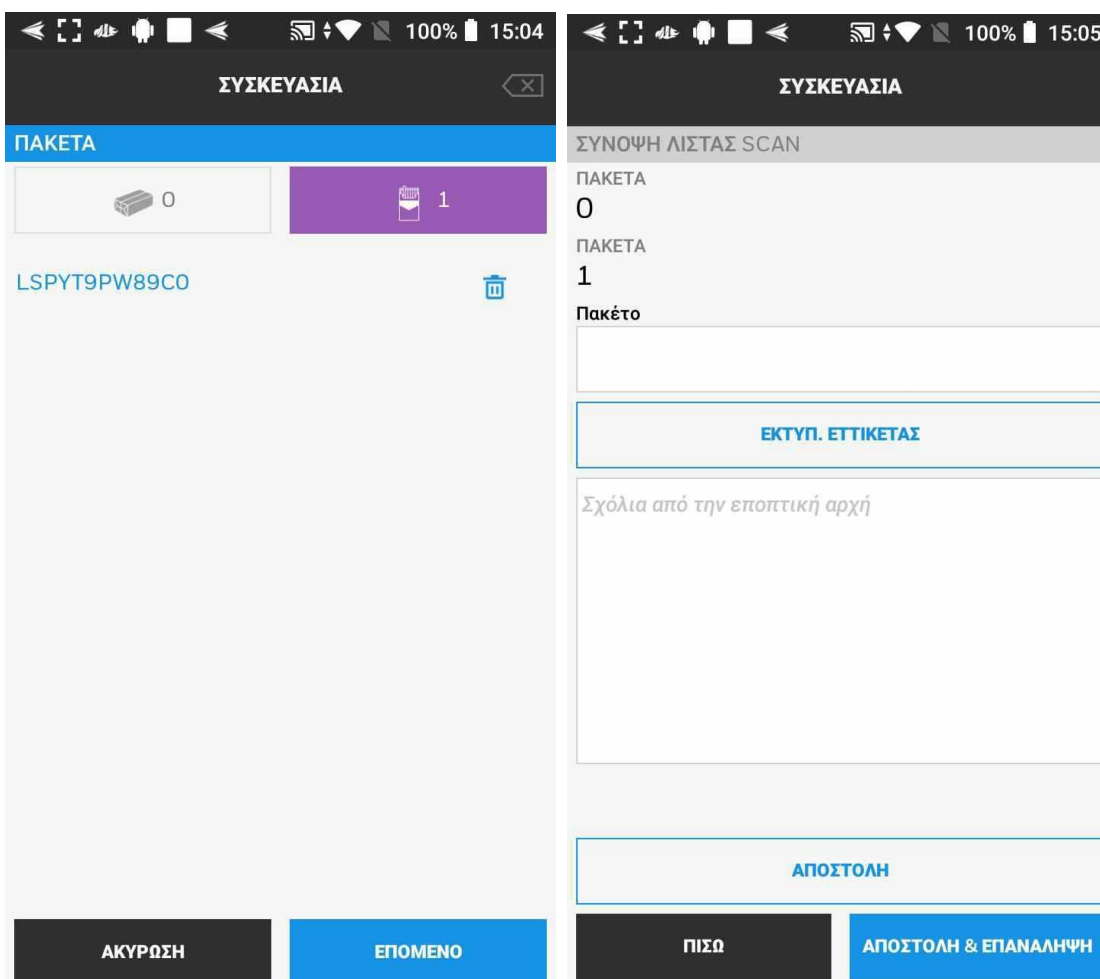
100% 15:04

ΣΥΣΚΕΥΑΣΙΑ

ΠΑΚΕΤΑ

0

1

LSPYT9PW89C0

ΑΚΥΡΩΣΗ

ΕΠΟΜΕΝΟ

100% 15:05

ΣΥΣΚΕΥΑΣΙΑ

ΣΥΝΟΨΗ ΛΙΣΤΑΣ SCAN

ΠΑΚΕΤΑ

0

ΠΑΚΕΤΑ

1

Πακέτο

ΕΚΤΥΠ. ΕΤΤΙΚΕΤΑΣ

Σχόλια από την εποπτική αρχή

ΑΠΟΣΤΟΛΗ

ΠΙΣΩ

ΑΠΟΣΤΟΛΗ & ΕΠΑΝΑΛΗΨΗ